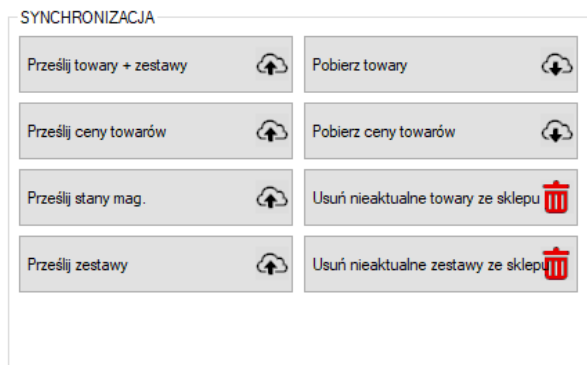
SYNCHRONIZACJA

Prześlij towary + zestawy

Pobierz towary

Prześlij ceny towarów

Pobierz ceny towarów

Prześlij stany mag.

Usuń nieaktualne towary ze sklepu

Prześlij zestawy

Usuń nieaktualne zestawy ze sklepu